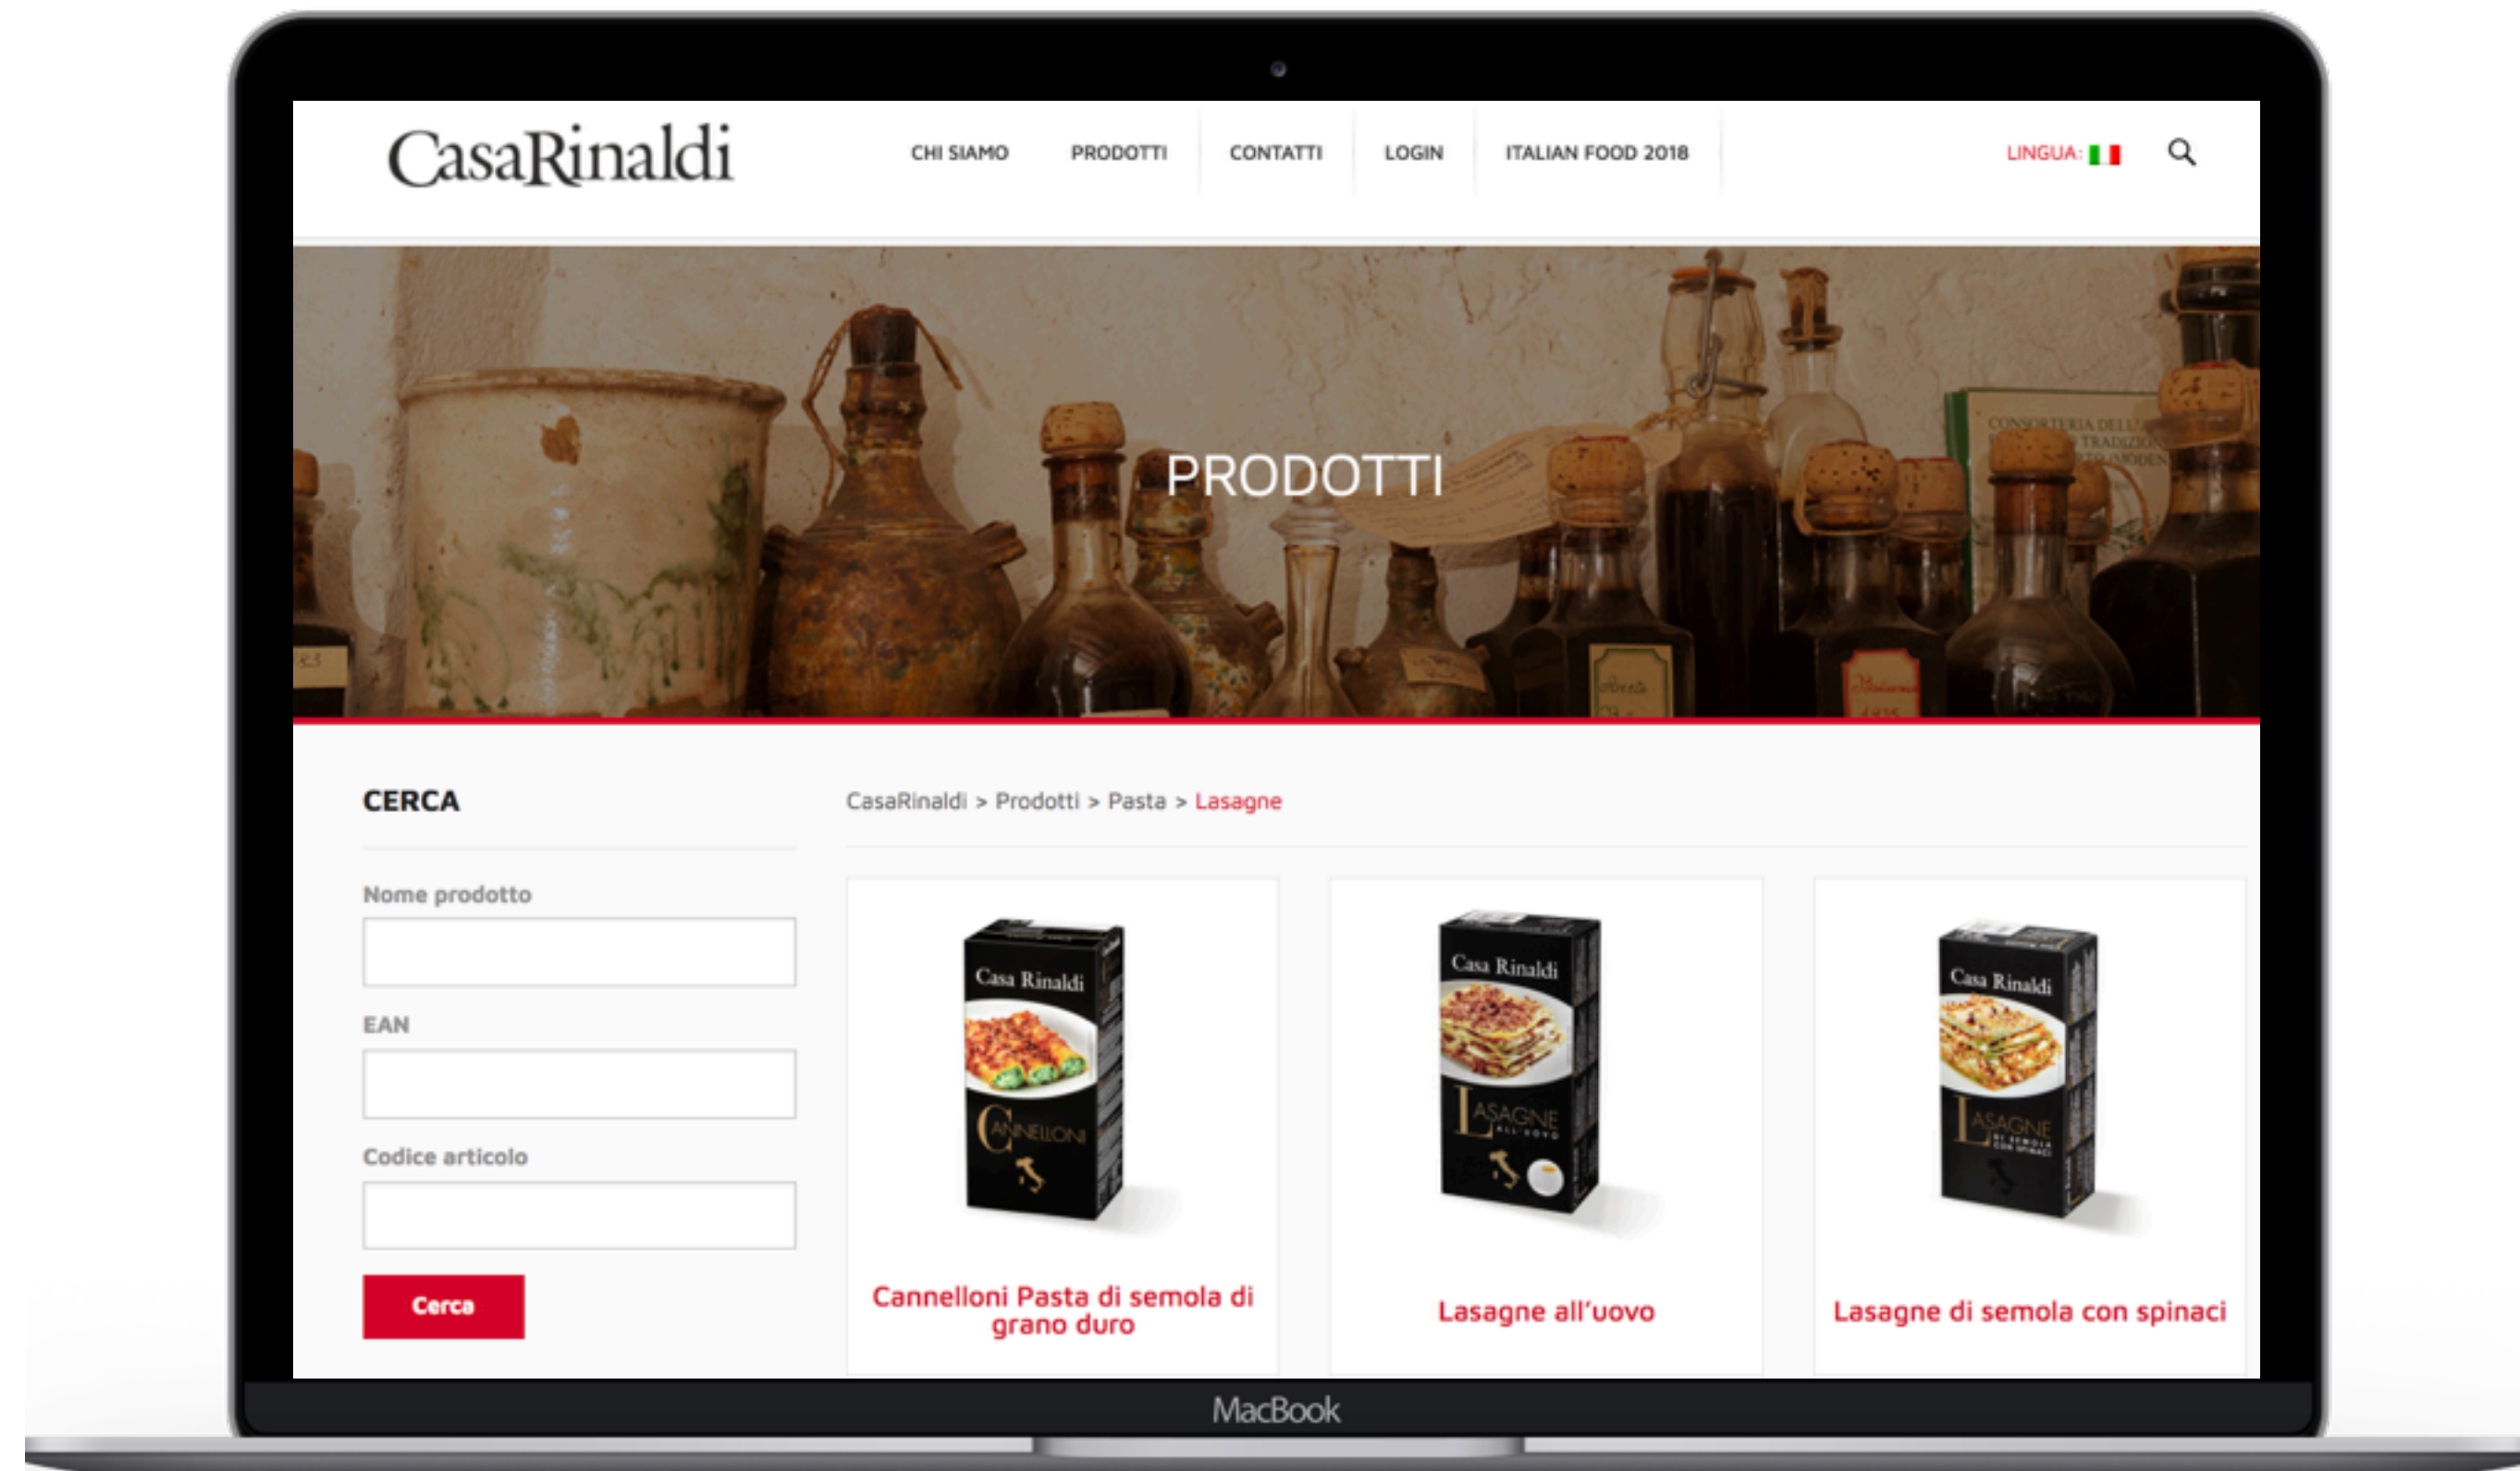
CasaRinaldi

CHI SIAMO PRODOTTI CONTATTI LOGIN ITALIAN FOOD 2018

LINGUA:

PRODOTTI

CERCA

Nome prodotto

EAN

Codice articolo

Cerca

CasaRinaldi > Prodotti > Pasta > Lasagne

Casa Rinaldi
CANNELLONI

Cannelloni Pasta di semola di grano duro

Casa Rinaldi
LASAGNE
ALL'UOVO

Lasagne all'uovo

Casa Rinaldi
LASAGNE

Lasagne di semola con spinaci

MacBook